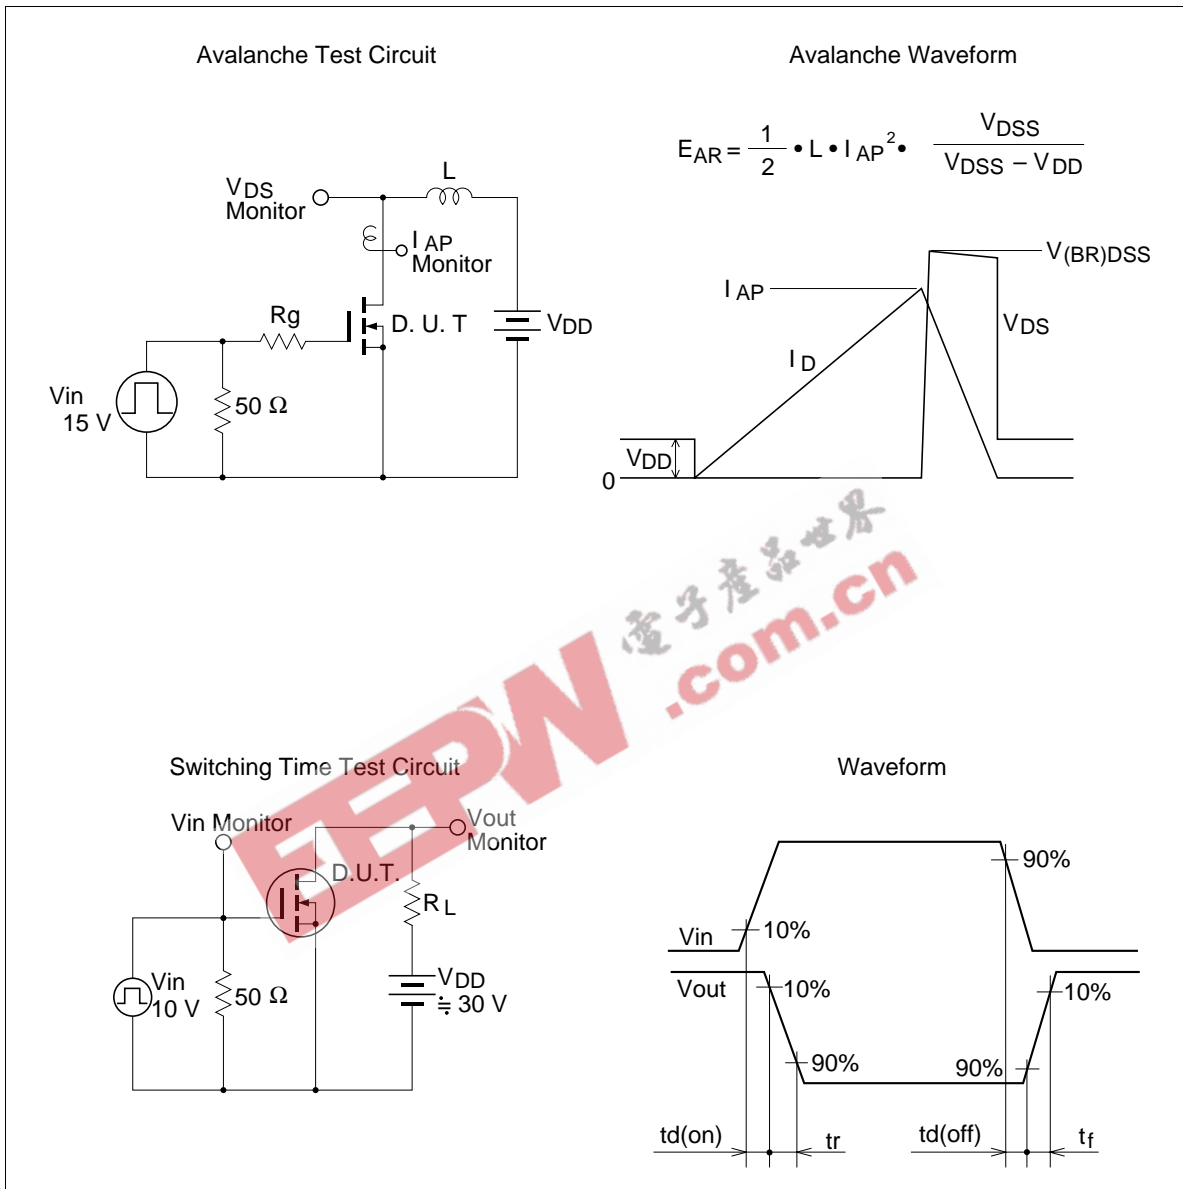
Avalanche Test Circuit

Avalanche Waveform

$E_{AR} = \frac{1}{2} \bullet L \bullet I_{AP}^2 \bullet \frac{V_{DSS}}{V_{DSS} - V_{DD}}$

$V_{DS}$ Monitor

L

$I_{AP}$ Monitor

Rg

D. U. T

$V_{DD}$

Vin 15 V

50 Ω

$V_{(BR)DSS}$

$I_{AP}$

$V_{DS}$

$I_D$

$V_{DD}$

0

電子產品世界

.com.cn

EEPW

Switching Time Test Circuit

Waveform

Vin Monitor

Vout Monitor

D.U.T.

$R_L$

Vin 10 V

50 Ω

$V_{DD}$ ≒ 30 V

90%

Vin

10%

Vout

10%

10%

90%

90%

td(on)

tr

td(off)

$t_f$